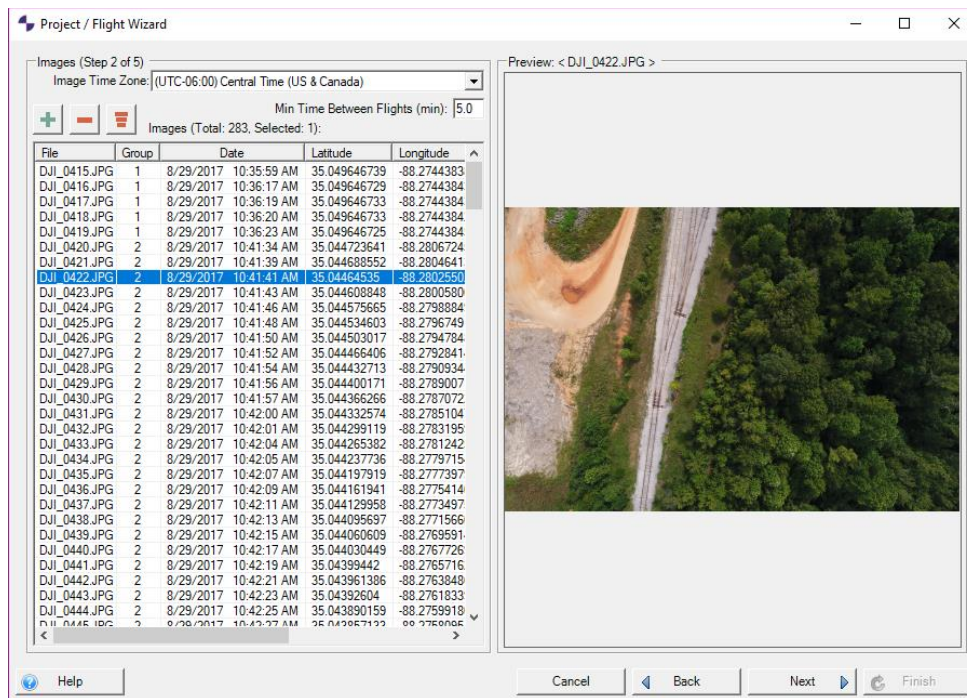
Project / Flight Wizard

Images (Step 2 of 5)
Image Time Zone: (UTC-06:00) Central Time (US & Canada)
Min Time Between Flights (min): 5.0
Images (Total: 283, Selected: 1):

| File | Group | Date | Latitude | Longitude |
|---|---|---|---|---|
| DJI_0415.JPG | 1 | 8/29/2017 10:35:59 AM | 35.049646739 | -88.2744383 |
| DJI_0416.JPG | 1 | 8/29/2017 10:36:17 AM | 35.049646729 | -88.2744384 |
| DJI_0417.JPG | 1 | 8/29/2017 10:36:19 AM | 35.049646733 | -88.2744384 |
| DJI_0418.JPG | 1 | 8/29/2017 10:36:20 AM | 35.049646733 | -88.2744384 |
| DJI_0419.JPG | 1 | 8/29/2017 10:36:23 AM | 35.049646725 | -88.2744384 |
| DJI_0420.JPG | 2 | 8/29/2017 10:41:34 AM | 35.044723641 | -88.2806724 |
| DJI_0421.JPG | 2 | 8/29/2017 10:41:39 AM | 35.044688552 | -88.2804641 |
| DJI_0422.JPG | 2 | 8/29/2017 10:41:41 AM | 35.04464535 | -88.2802550 |
| DJI_0423.JPG | 2 | 8/29/2017 10:41:43 AM | 35.044608848 | -88.2800580 |
| DJI_0424.JPG | 2 | 8/29/2017 10:41:46 AM | 35.044575665 | -88.2798884 |
| DJI_0425.JPG | 2 | 8/29/2017 10:41:48 AM | 35.044534603 | -88.2796749 |
| DJI_0426.JPG | 2 | 8/29/2017 10:41:50 AM | 35.044503017 | -88.2794784 |
| DJI_0427.JPG | 2 | 8/29/2017 10:41:52 AM | 35.044466406 | -88.2792841 |
| DJI_0428.JPG | 2 | 8/29/2017 10:41:54 AM | 35.044432713 | -88.2790934 |
| DJI_0429.JPG | 2 | 8/29/2017 10:41:56 AM | 35.044400171 | -88.2789007 |
| DJI_0430.JPG | 2 | 8/29/2017 10:41:57 AM | 35.044366266 | -88.2787072 |
| DJI_0431.JPG | 2 | 8/29/2017 10:42:00 AM | 35.044332574 | -88.2785104 |
| DJI_0432.JPG | 2 | 8/29/2017 10:42:01 AM | 35.044299119 | -88.2783195 |
| DJI_0433.JPG | 2 | 8/29/2017 10:42:04 AM | 35.044265382 | -88.2781242 |
| DJI_0434.JPG | 2 | 8/29/2017 10:42:05 AM | 35.044237736 | -88.2779715 |
| DJI_0435.JPG | 2 | 8/29/2017 10:42:07 AM | 35.044197919 | -88.2777397 |
| DJI_0436.JPG | 2 | 8/29/2017 10:42:09 AM | 35.044161941 | -88.2775414 |
| DJI_0437.JPG | 2 | 8/29/2017 10:42:11 AM | 35.044129958 | -88.2773497 |
| DJI_0438.JPG | 2 | 8/29/2017 10:42:13 AM | 35.044095697 | -88.2771566 |
| DJI_0439.JPG | 2 | 8/29/2017 10:42:15 AM | 35.044060609 | -88.2769591 |
| DJI_0440.JPG | 2 | 8/29/2017 10:42:17 AM | 35.044030449 | -88.2767726 |
| DJI_0441.JPG | 2 | 8/29/2017 10:42:19 AM | 35.04399442 | -88.2765716 |
| DJI_0442.JPG | 2 | 8/29/2017 10:42:21 AM | 35.043961386 | -88.2763848 |
| DJI_0443.JPG | 2 | 8/29/2017 10:42:23 AM | 35.04392604 | -88.2761833 |
| DJI_0444.JPG | 2 | 8/29/2017 10:42:25 AM | 35.043890159 | -88.2759918 |
| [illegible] | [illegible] | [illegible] | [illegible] | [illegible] |

Preview: < DJI_0422.JPG >

Help
Cancel
Back
Next
Finish